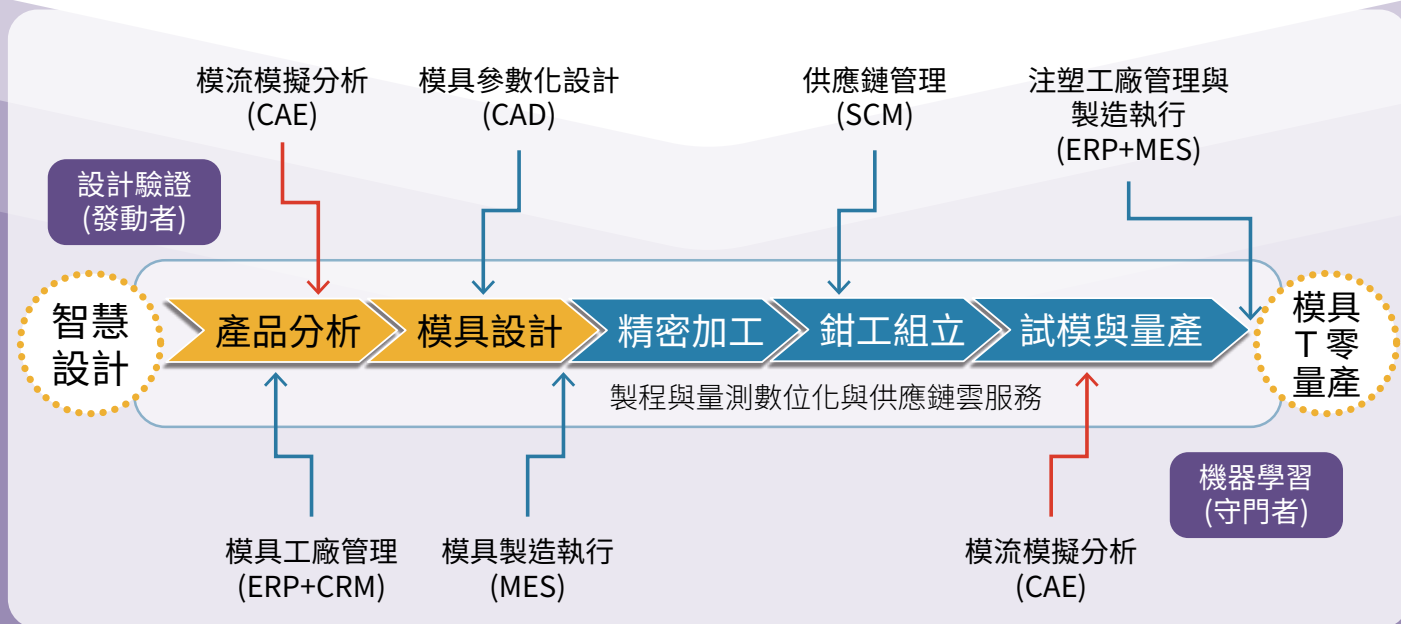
模流模擬分析
(CAE)

模具參數化設計
(CAD)

供應鏈管理
(SCM)

注塑工廠管理與
製造執行
(ERP+MES)

設計驗證
(發動者)

智慧
設計

產品分析

模具設計

精密加工

鉗工組立

試模與量產

模具
T零
量產

製程與量測數位化與供應鏈雲服務

機器學習
(守門者)

模具工廠管理
(ERP+CRM)

模具製造執行
(MES)

模流模擬分析
(CAE)